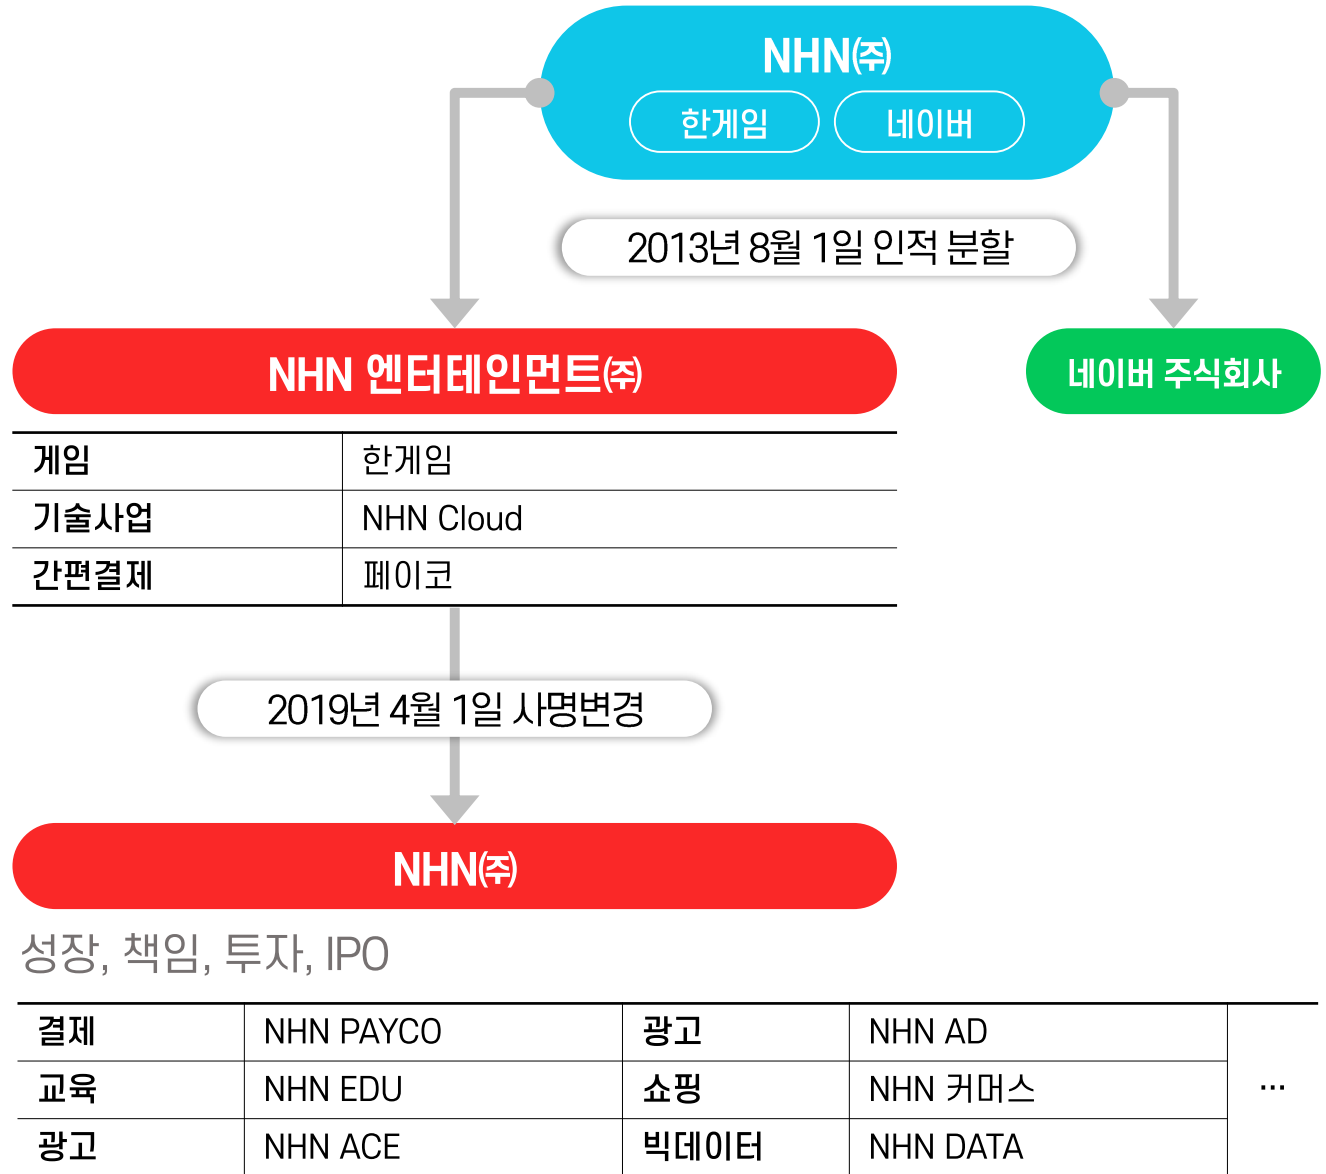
NHN㈜

한게임

네이버

2013년 8월 1일 인적 분할

NHN 엔터테인먼트㈜

네이버 주식회사

| 게임 | 한게임 |
|---|---|
| 기술사업 | NHN Cloud |
| 간편결제 | 페이코 |

2019년 4월 1일 사명변경

NHN㈜

성장, 책임, 투자, IPO

| 결제 | NHN PAYCO | 광고 | NHN AD | |
|---|---|---|---|---|
| 교육 | NHN EDU | 쇼핑 | NHN 커머스 | ... |
| 광고 | NHN ACE | 빅데이터 | NHN DATA | |